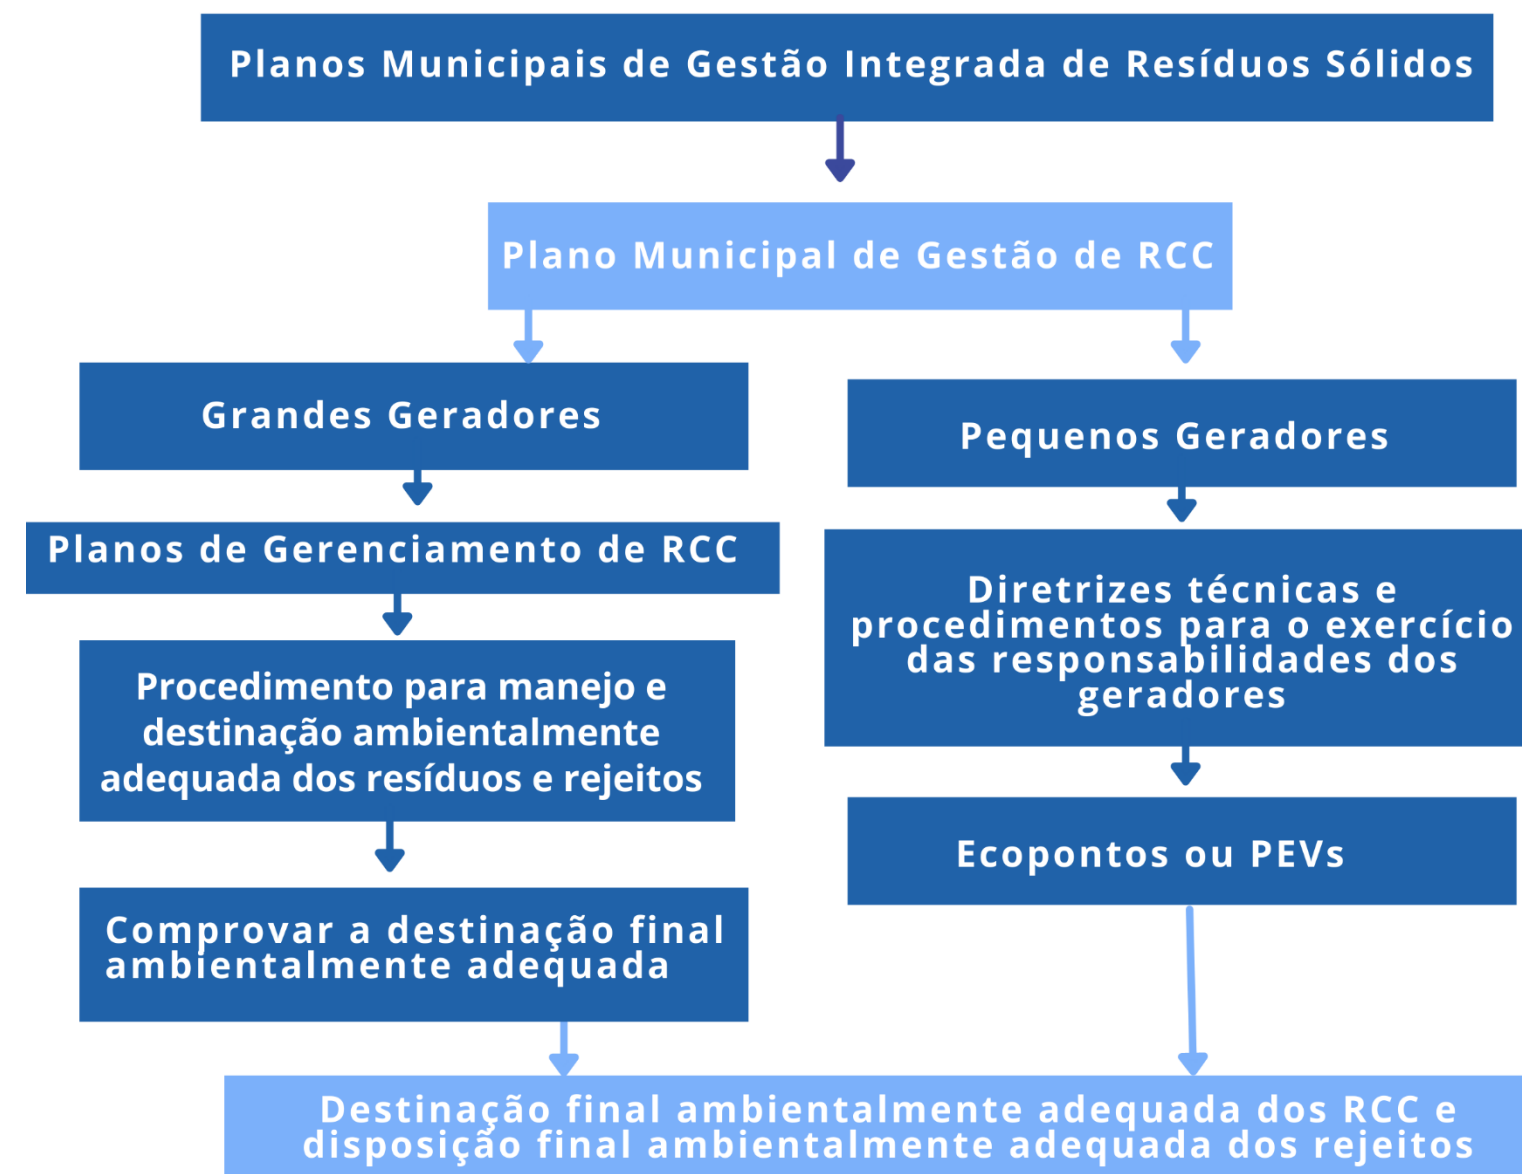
Planos Municipais de Gestão Integrada de Resíduos Sólidos

Plano Municipal de Gestão de RCC

Grandes Geradores

Pequenos Geradores

Planos de Gerenciamento de RCC

Diretrizes técnicas e procedimentos para o exercício das responsabilidades dos geradores

Procedimento para manejo e destinação ambientalmente adequada dos resíduos e rejeitos

Ecopontos ou PEVs

Comprovar a destinação final ambientalmente adequada

Destinação final ambientalmente adequada dos RCC e disposição final ambientalmente adequada dos rejeitos